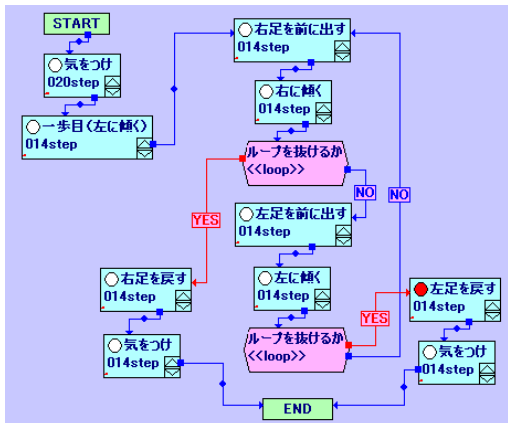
START

気をつけ
020step

一歩目(左に傾く)
014step

右足を前に出す
014step

右に傾く
014step

ループを抜けるか
<<loop>>

NO

YES

左足を前に出す
014step

左に傾く
014step

ループを抜けるか
<<loop>>

NO

YES

右足を戻す
014step

気をつけ
014step

左足を戻す
014step

気をつけ
014step

END